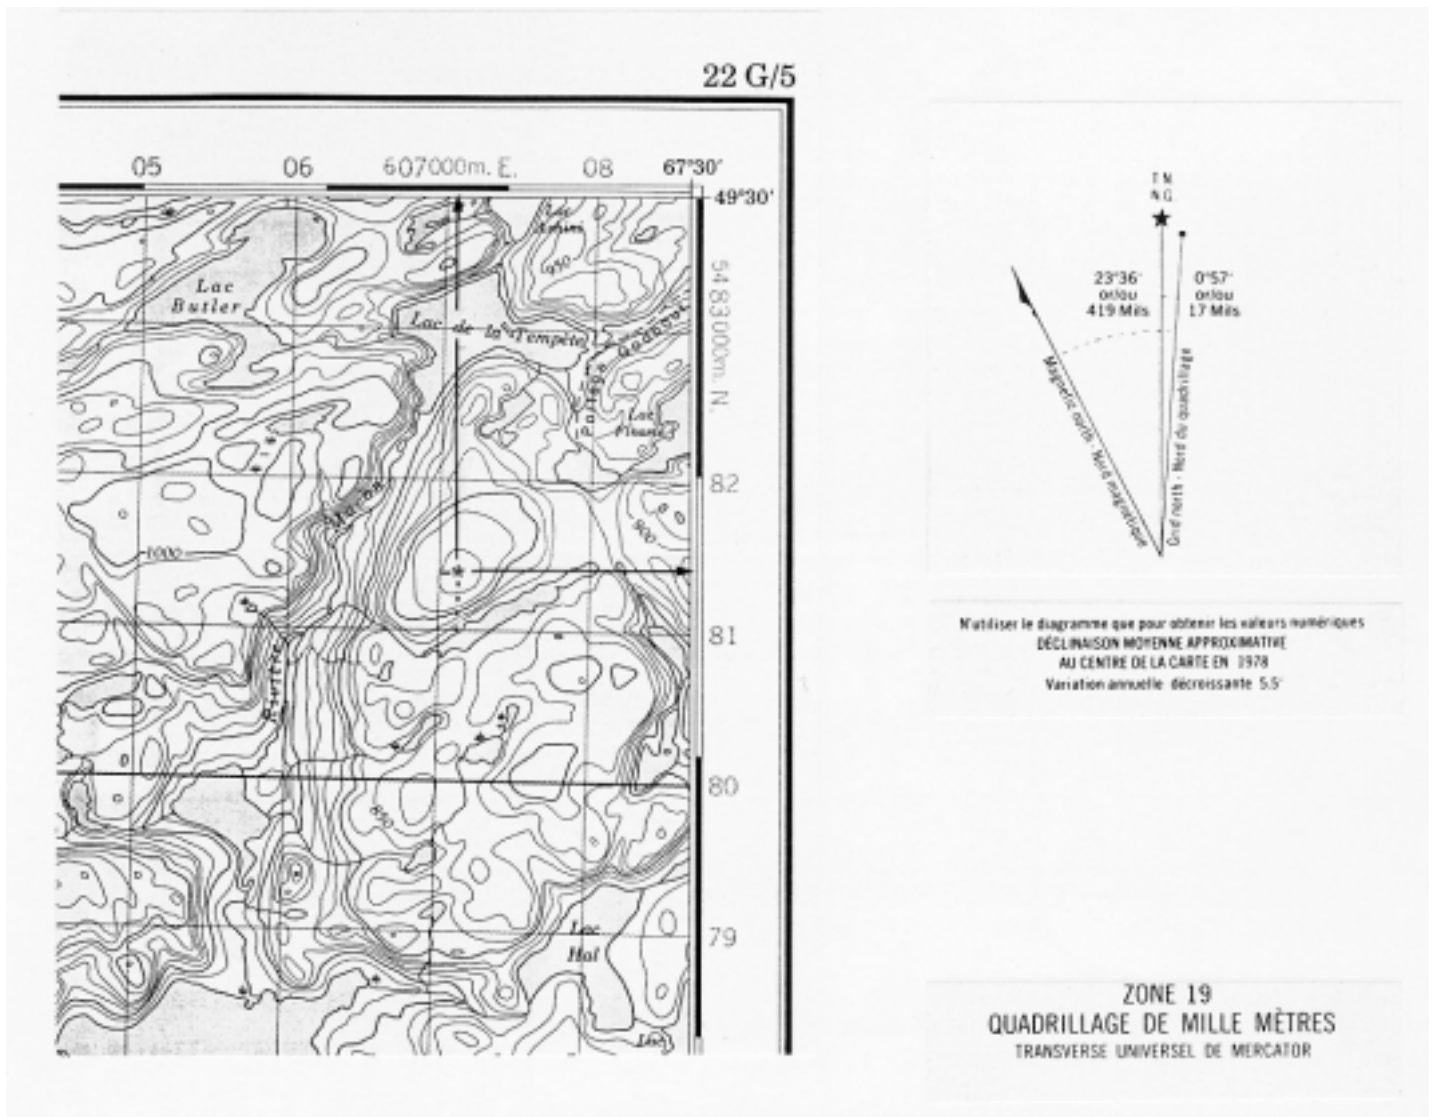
22 G/5

05 06 607000m. E. 08 67°30′

49°30′

5483000m. N.

82

81

80

79

Lac Butler

Lac de la Tempête

Lac Robini

Passage Godbout

Lac Pinard

Rivière Matane

Lac Mal

1000

900

850

TN
NG

23°36′
or/ou
419 Mils

0°57′
or/ou
17 Mils

Magnetic north · Nord magnétique

Grid north · Nord du quadrillage

N'utiliser le diagramme que pour obtenir les valeurs numériques
DÉCLINAISON MOYENNE APPROXIMATIVE
AU CENTRE DE LA CARTE EN 1978
Variation annuelle décroissante 5.5′

ZONE 19
QUADRILLAGE DE MILLE MÈTRES
TRANSVERSE UNIVERSEL DE MERCATOR